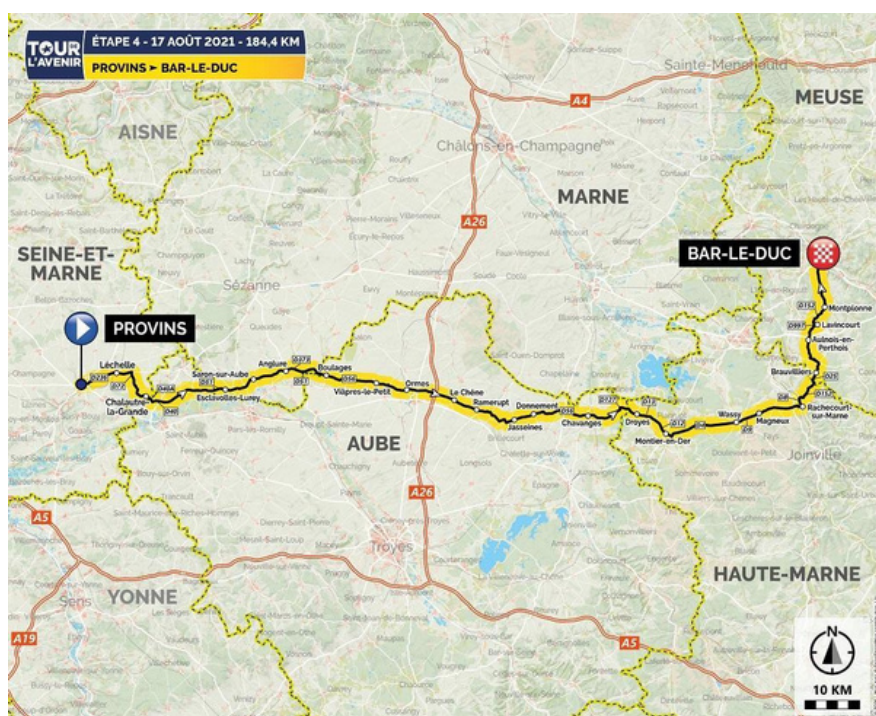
TOUR L'AVENIR
ÉTAPE 4 - 17 AOÛT 2021 - 184,4 KM
PROVINS ► BAR-LE-DUC

AISNE
SEINE-ET-MARNE
MARNE
MEUSE
AUBE
YONNE
HAUTE-MARNE

Sainte-Menehould
Châlons-en-Champagne
Sézanne
Troyes
Sens
Joinville

A4
A26
A5
A19

BAR-LE-DUC
PROVINS

Léchelle
Chalautre-la-Grande
Saron-sur-Aube
Esclavolles-Lurey
Anglure
Boulages
Vilpres-le-Petit
Ormes
Le Chêne
Ramerupt
Donnement
Jasseines
Chavanges
Droyes
Montier-en-Der
Wassy
Magneux
Brauvilliers
Rachecourt-sur-Marne
Aulnois-en-Perthois
Lavincourt
Montplonne

N
10 KM